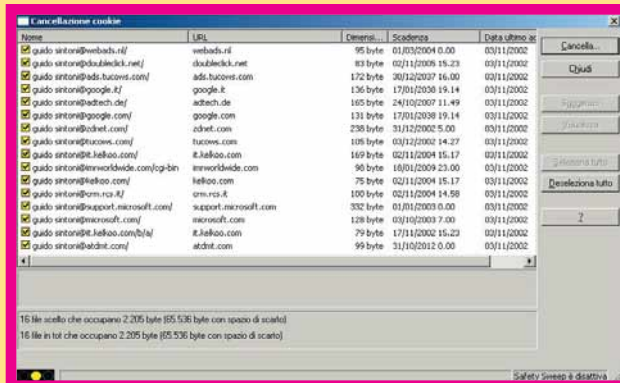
Cancellazione cookie

| Nome | URL | Dimensi... | Scadenza | Data ultimo ac |
|---|---|---|---|---|
| guido sintoni@webads.nl/ | webads.nl | 95 byte | 01/03/2004 0.00 | 03/11/2002 |
| guido sintoni@doubleclick.net/ | doubleclick.net | 83 byte | 02/11/2005 15.23 | 03/11/2002 |
| guido sintoni@ads.tucows.com/ | ads.tucows.com | 172 byte | 30/12/2037 16.00 | 03/11/2002 |
| guido sintoni@google.it/ | google.it | 136 byte | 17/01/2038 19.14 | 03/11/2002 |
| guido sintoni@adtech.de/ | adtech.de | 165 byte | 24/10/2007 11.49 | 03/11/2002 |
| guido sintoni@google.com/ | google.com | 131 byte | 17/01/2038 19.14 | 03/11/2002 |
| guido sintoni@zdnet.com/ | zdnet.com | 238 byte | 31/12/2002 5.00 | 03/11/2002 |
| guido sintoni@tucows.com/ | tucows.com | 105 byte | 03/12/2002 14.27 | 03/11/2002 |
| guido sintoni@it.kelkoo.com/ | it.kelkoo.com | 169 byte | 02/11/2004 15.17 | 03/11/2002 |
| guido sintoni@imrworldwide.com/cgi-bin | imrworldwide.com | 98 byte | 18/01/2009 23.00 | 03/11/2002 |
| guido sintoni@kelkoo.com/ | kelkoo.com | 75 byte | 02/11/2004 15.17 | 03/11/2002 |
| guido sintoni@crm.rcs.it/ | crm.rcs.it | 100 byte | 02/11/2004 14.58 | 03/11/2002 |
| guido sintoni@support.microsoft.com/ | support.microsoft.com | 332 byte | 01/01/2003 0.00 | 03/11/2002 |
| guido sintoni@microsoft.com/ | microsoft.com | 128 byte | 03/10/2003 7.00 | 03/11/2002 |
| guido sintoni@it.kelkoo.com/b/a/ | it.kelkoo.com | 79 byte | 17/11/2002 15.23 | 03/11/2002 |
| guido sintoni@atdmt.com/ | atdmt.com | 99 byte | 31/10/2012 0.00 | 03/11/2002 |

Cancella...
Chiudi
Aggiungi...
Visualizza
Seleziona tutto
Deseleziona tutto
?

16 file scelto che occupano 2.205 byte (65.536 byte con spazio di scarto)
16 file in tot che occupano 2.205 byte (65.536 byte con spazio di scarto)

Safety Sweep è disattiva